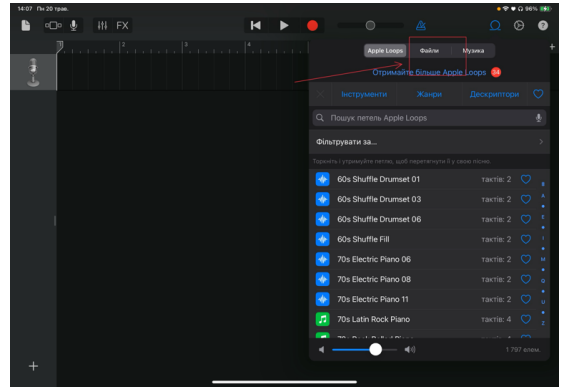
14:07 Пн 20 трав.

98%

FX

1 2 3 4

Apple Loops Файли Музика

Отримайте більше Apple Loops 34

Інструменти Жанри Дескриптори

Пошук петель Apple Loops

Фільтрувати за...

Торкніть і утримуйте петлю, щоб перетягнути її у свою пісню.

60s Shuffle Drumset 01 тактів: 2

60s Shuffle Drumset 03 тактів: 2

60s Shuffle Drumset 06 тактів: 2

60s Shuffle Fill тактів: 2

70s Electric Piano 06 тактів: 2

70s Electric Piano 08 тактів: 2

70s Electric Piano 11 тактів: 2

70s Latin Rock Piano тактів: 4

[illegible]

1 797 елем.

+